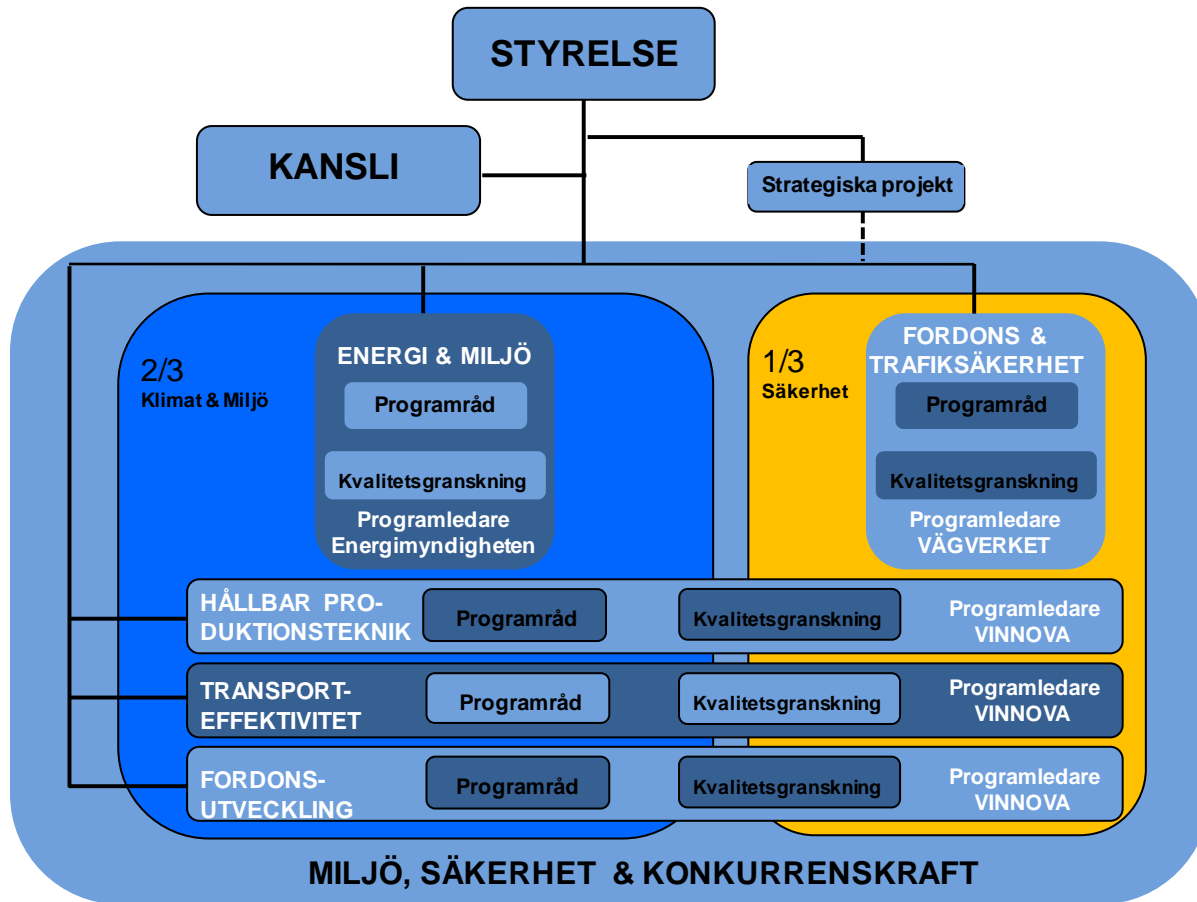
STYRELSE

KANSLI

Strategiska projekt

2/3
Klimat & Miljö

ENERGI & MILJÖ
Programråd
Kvalitetsgranskning
Programledare Energimyndigheten

1/3
Säkerhet

FORDONS & TRAFIKSÄKERHET
Programråd
Kvalitetsgranskning
Programledare VÄGVERKET

HÅLLBAR PRODUKTIONSTEKNIK
Programråd
Kvalitetsgranskning
Programledare VINNOVA

TRANSPORTEFFEKTIVITET
Programråd
Kvalitetsgranskning
Programledare VINNOVA

FORDONSUTVECKLING
Programråd
Kvalitetsgranskning
Programledare VINNOVA

MILJÖ, SÄKERHET & KONKURRENSKRAFT